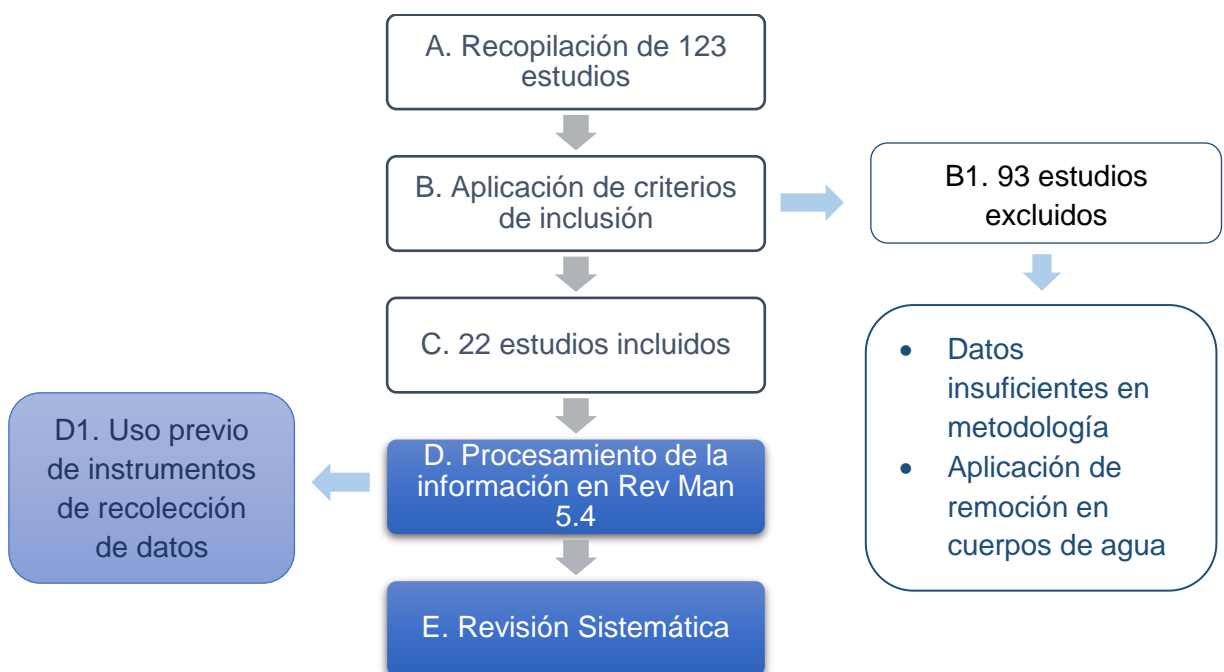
A. Recopilación de 123 estudios

B. Aplicación de criterios de inclusión

B1. 93 estudios excluidos

- Datos insuficientes en metodología
- Aplicación de remoción en cuerpos de agua

C. 22 estudios incluidos

D1. Uso previo de instrumentos de recolección de datos

D. Procesamiento de la información en Rev Man 5.4

E. Revisión Sistemática